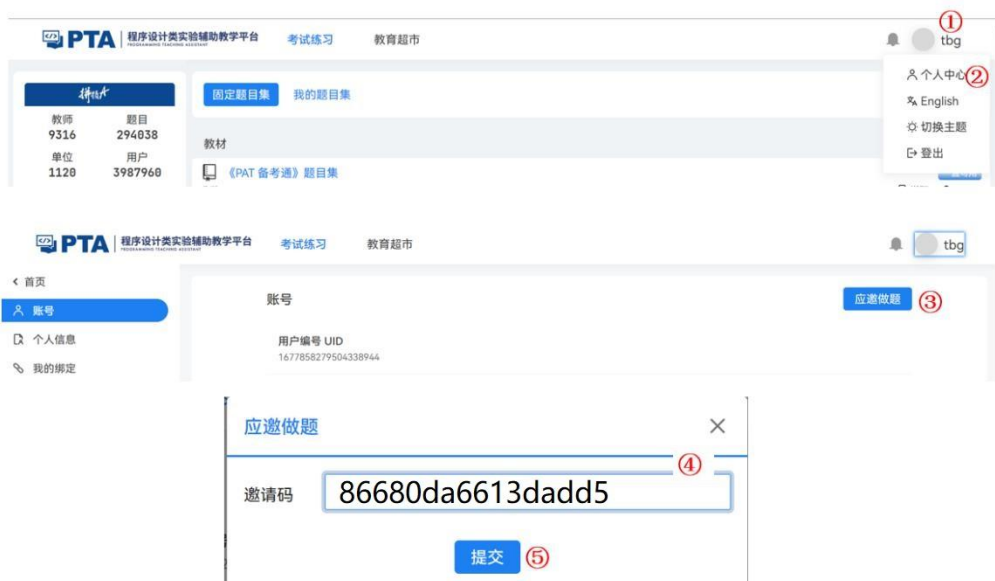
PTA 程序设计类实验辅助教学平台 PROGRAMMING TEACHING ASSISTANT 考试练习 教育超市 tbg ①

拼题A
教师 9316 题目 294038
单位 1120 用户 3987960

固定题目集 我的题目集

教材

《PAT 备考通》题目集

个人中心 ②
English
切换主题
登出

PTA 程序设计类实验辅助教学平台 PROGRAMMING TEACHING ASSISTANT 考试练习 教育超市 tbg

< 首页
账号
个人信息
我的绑定

账号
应邀做题 ③

用户编号 UID
1677858279504338944

应邀做题 ×

④

邀请码 86680da6613dadd5

提交 ⑤